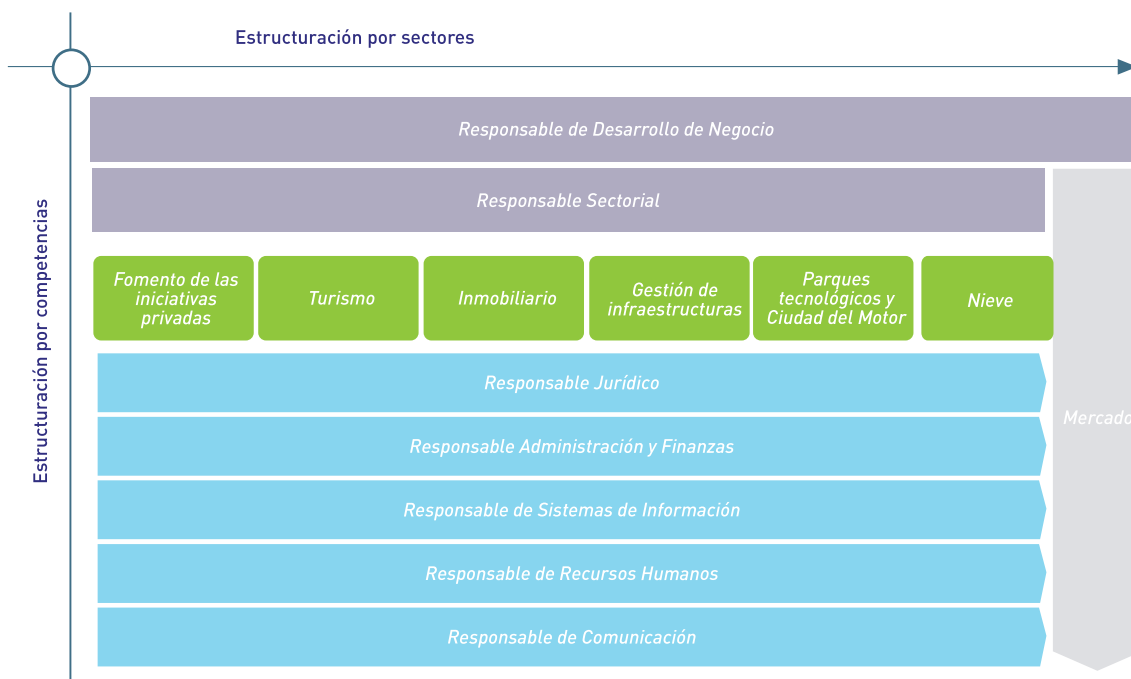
Estructuración por sectores

Estructuración por competencias

Responsable de Desarrollo de Negocio

Responsable Sectorial

Fomento de las iniciativas privadas

Turismo

Inmobiliario

Gestión de infraestructuras

Parques tecnológicos y Ciudad del Motor

Nieve

Responsable Jurídico

Responsable Administración y Finanzas

Responsable de Sistemas de Información

Responsable de Recursos Humanos

Responsable de Comunicación

Mercado